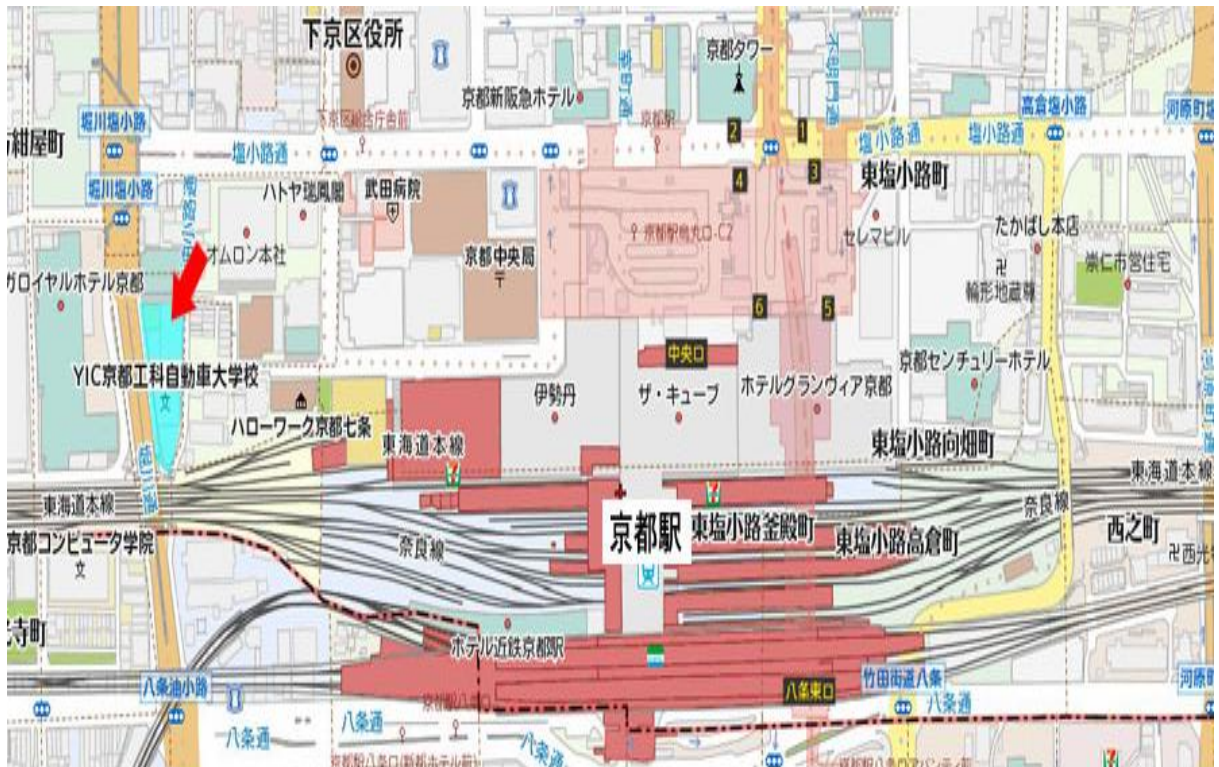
下京区役所
京都タワー
京都新阪急ホテル
高倉塩小路
河原町
塩小路通
塩小路通
堀川塩小路
塩小路通
1
2
3
4
5
6
東塩小路町
堀川塩小路
ハトヤ瑞鳳閣
武田病院
たかばし本店
オムロン本社
セレマビル
崇仁市営住宅
ガロイヤルホテル京都
京都中央局
輪形地蔵尊
京都センチュリーホテル
中央口
YIC京都工科自動車大学校
伊勢丹
ザ・キューブ
ホテルグランヴィア京都
ハローワーク京都七条
東海道本線
東塩小路向畑町
東海道本線
東海道本線
奈良線
京都駅
東塩小路釜殿町
東塩小路高倉町
西之町
京都コンピュータ学院
奈良線
ホテル近鉄京都駅
八条油小路
八条東口
竹田街道八条
八条通
八条通
八条通
八条通